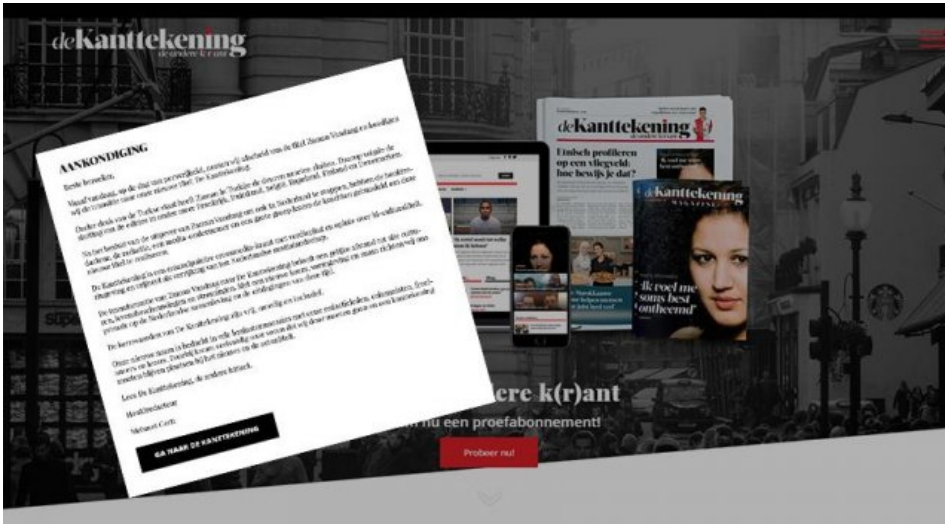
deKanttekening
de andere k(r)ant

AANKONDIGING

Beste bezoeker,

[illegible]

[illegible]

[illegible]

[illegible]

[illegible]

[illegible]

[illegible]

Lees De Kanttekening, de andere k(r)ant.

Hoofdredacteur

Mehmet Cerit

GA NAAR DE KANTTEKENING

deKanttekening

Etnisch profileren op een vliegveld: hoe bewijs je dat?

deKanttekening MAGAZINE

'Ik voel me soms best ontheemd'

ere k(r)ant

n nu een proefabonnement!

Probeer nu!